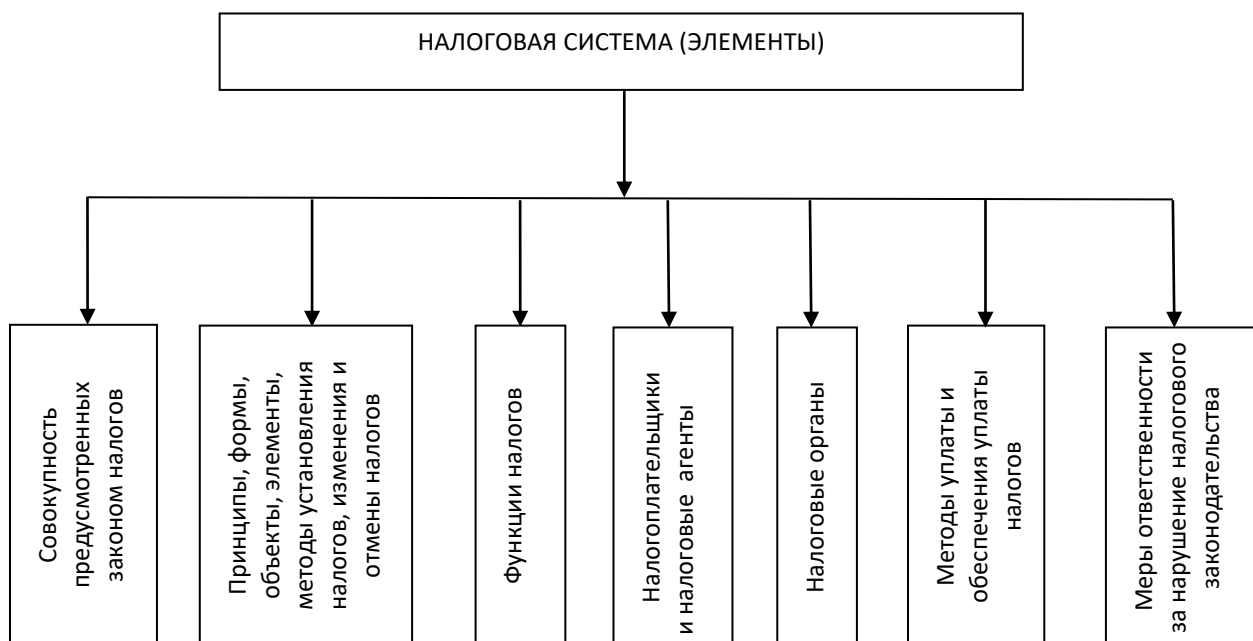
НАЛОГОВАЯ СИСТЕМА (ЭЛЕМЕНТЫ)

Совокупность предусмотренных законом налогов

Принципы, формы, объекты, элементы, методы установления налогов, изменения и отмены налогов

Функции налогов

Налогоплательщики и налоговые агенты

Налоговые органы

Методы уплаты и обеспечения уплаты налогов

Меры ответственности за нарушение налогового законодательства